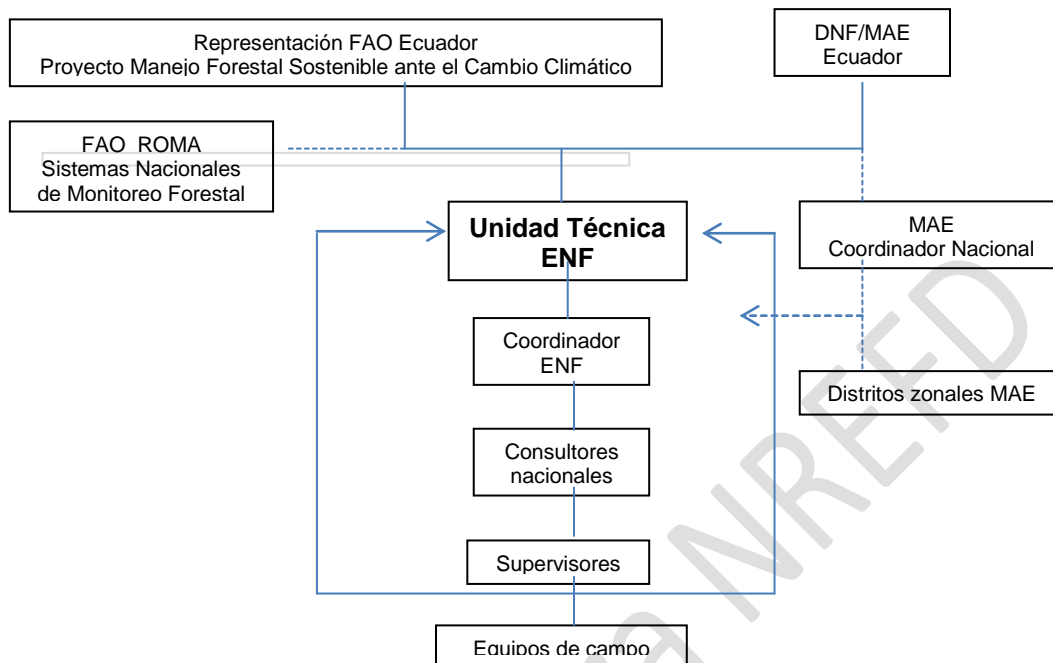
Representación FAO Ecuador
Proyecto Manejo Forestal Sostenible ante el Cambio Climático

DNF/MAE
Ecuador

FAO ROMA
Sistemas Nacionales
de Monitoreo Forestal

Unidad Técnica
ENF

MAE
Coordinador Nacional

Coordinador
ENF

Distritos zonales MAE

Consultores
nacionales

Supervisores

Equipos de campo

NREDD